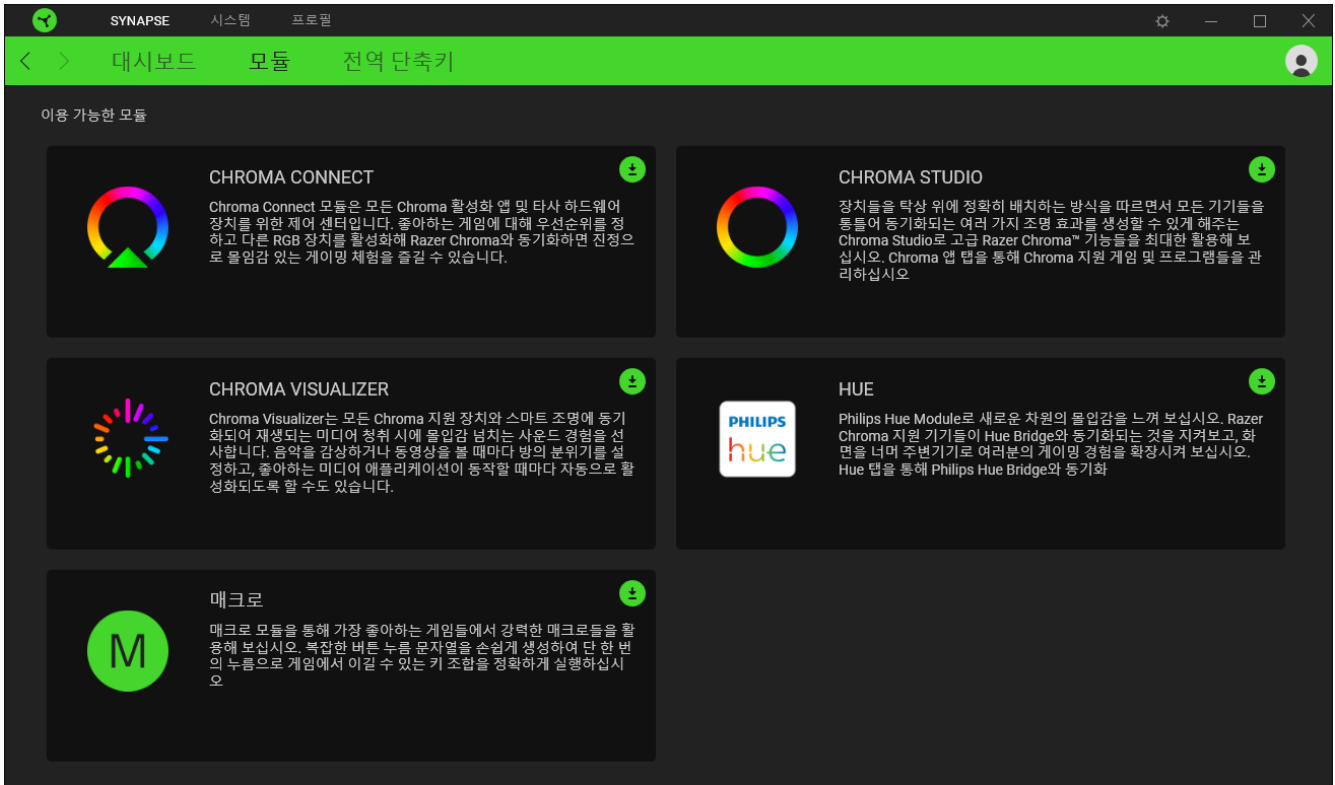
SYNAPSE 시스템 프로필

대시보드 모듈 전역 단축키

이용 가능한 모듈

CHROMA CONNECT

Chroma Connect 모듈은 모든 Chroma 활성화 앱 및 타사 하드웨어 장치를 위한 제어 센터입니다. 좋아하는 게임에 대해 우선순위를 정하고 다른 RGB 장치를 활성화해 Razer Chroma와 동기화하면 진정으로 몰입감 있는 게이밍 체험을 즐길 수 있습니다.

CHROMA STUDIO

장치들을 탁상 위에 정확히 배치하는 방식을 따르면서 모든 기기들을 통틀어 동기화되는 여러 가지 조명 효과를 생성할 수 있게 해주는 Chroma Studio로 고급 Razer Chroma™ 기능들을 최대한 활용해 보십시오. Chroma 앱 탭을 통해 Chroma 지원 게임 및 프로그램들을 관리하십시오

CHROMA VISUALIZER

Chroma Visualizer는 모든 Chroma 지원 장치와 스마트 조명에 동기화되어 재생되는 미디어 청취 시에 몰입감 넘치는 사운드 경험을 선사합니다. 음악을 감상하거나 동영상을 볼 때마다 방의 분위기를 설정하고, 좋아하는 미디어 애플리케이션이 동작할 때마다 자동으로 활성화되도록 할 수도 있습니다.

HUE

PHILIPS
hue

Philips Hue Module로 새로운 차원의 몰입감을 느껴 보십시오. Razer Chroma 지원 기기들이 Hue Bridge와 동기화되는 것을 지켜보고, 화면을 너머 주변기기로 여러분의 게이밍 경험을 확장시켜 보십시오. Hue 탭을 통해 Philips Hue Bridge와 동기화

매크로

M

매크로 모듈을 통해 가장 좋아하는 게임들에서 강력한 매크로들을 활용해 보십시오. 복잡한 버튼 누름 문자열을 손쉽게 생성하여 단 한 번의 누름으로 게임에서 이길 수 있는 키 조합을 정확하게 실행하십시오